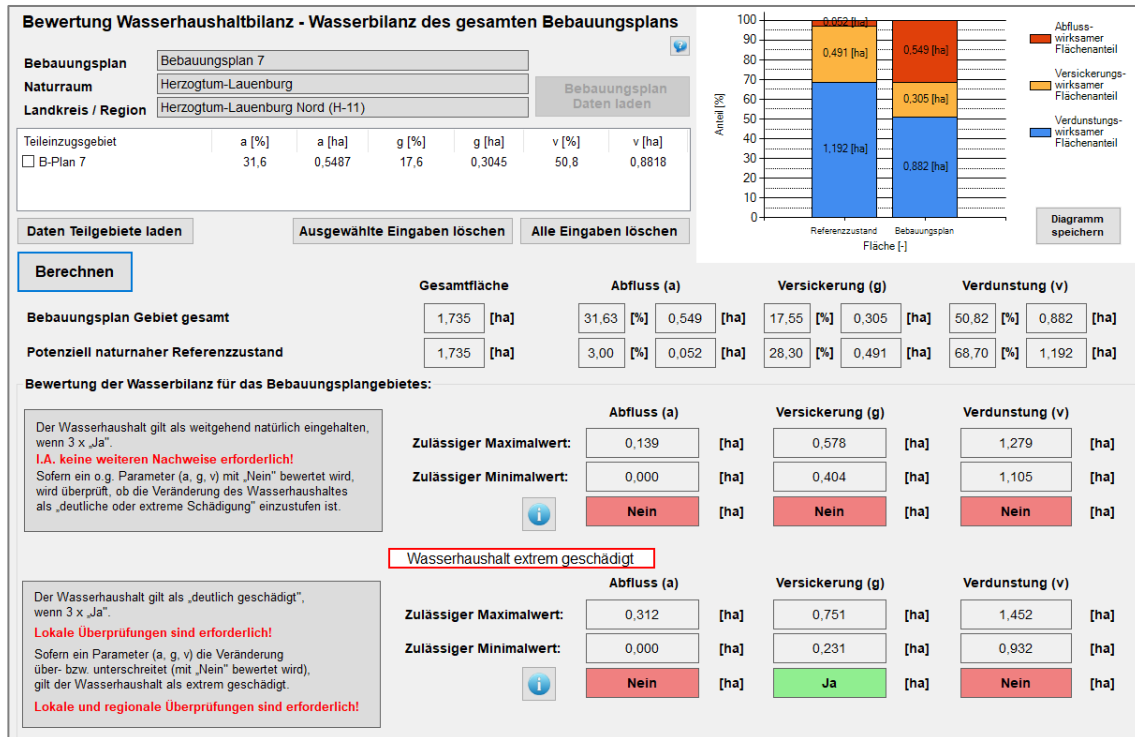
Bewertung Wasserhaushaltbilanz - Wasserbilanz des gesamten Bebauungsplans

Bebauungsplan | Bebauungsplan 7
Naturraum | Herzogtum-Lauenburg
Landkreis / Region | Herzogtum-Lauenburg Nord (H-11)

Bebauungsplan Daten laden

| Teileinzugsgebiet | a [%] | a [ha] | g [%] | g [ha] | v [%] | v [ha] |
|---|---|---|---|---|---|---|
| B-Plan 7 | 31,6 | 0,5487 | 17,6 | 0,3045 | 50,8 | 0,8818 |

Daten Teilgebiete laden | Ausgewählte Eingaben löschen | Alle Eingaben löschen

Berechnen

100, 90, 80, 70, 60, 50, 40, 30, 20, 10, 0
Anteil [%]
0,052 [ha]
0,491 [ha]
1,192 [ha]
0,549 [ha]
0,305 [ha]
0,882 [ha]
Referenzzustand | Bebauungsplan
Fläche [-]
Abfluss-wirksamer Flächenanteil
Versickerungs-wirksamer Flächenanteil
Verdunstungs-wirksamer Flächenanteil

Diagramm speichern

| | Gesamtfläche | | Abfluss (a) | | | | Versickerung (g) | | | | Verdunstung (v) | | | |
|---|---|---|---|---|---|---|---|---|---|---|---|---|---|---|
| Bebauungsplan Gebiet gesamt | 1,735 | [ha] | 31,63 | [%] | 0,549 | [ha] | 17,55 | [%] | 0,305 | [ha] | 50,82 | [%] | 0,882 | [ha] |
| Potenziell naturnaher Referenzzustand | 1,735 | [ha] | 3,00 | [%] | 0,052 | [ha] | 28,30 | [%] | 0,491 | [ha] | 68,70 | [%] | 1,192 | [ha] |

Bewertung der Wasserbilanz für das Bebauungsplangebietes:

Der Wasserhaushalt gilt als weitgehend natürlich eingehalten, wenn 3 x „Ja".
I.A. keine weiteren Nachweise erforderlich!
Sofern ein o.g. Parameter (a, g, v) mit „Nein" bewertet wird, wird überprüft, ob die Veränderung des Wasserhaushaltes als „deutliche oder extreme Schädigung" einzustufen ist.

| | Abfluss (a) | | Versickerung (g) | | Verdunstung (v) | |
|---|---|---|---|---|---|---|
| Zulässiger Maximalwert: | 0,139 | [ha] | 0,578 | [ha] | 1,279 | [ha] |
| Zulässiger Minimalwert: | 0,000 | [ha] | 0,404 | [ha] | 1,105 | [ha] |
| | Nein | [ha] | Nein | [ha] | Nein | [ha] |

Wasserhaushalt extrem geschädigt

Der Wasserhaushalt gilt als „deutlich geschädigt", wenn 3 x „Ja".
Lokale Überprüfungen sind erforderlich!
Sofern ein Parameter (a, g, v) die Veränderung über- bzw. unterschreitet (mit „Nein" bewertet wird), gilt der Wasserhaushalt als extrem geschädigt.
Lokale und regionale Überprüfungen sind erforderlich!

| | Abfluss (a) | | Versickerung (g) | | Verdunstung (v) | |
|---|---|---|---|---|---|---|
| Zulässiger Maximalwert: | 0,312 | [ha] | 0,751 | [ha] | 1,452 | [ha] |
| Zulässiger Minimalwert: | 0,000 | [ha] | 0,231 | [ha] | 0,932 | [ha] |
| | Nein | [ha] | Ja | [ha] | Nein | [ha] |